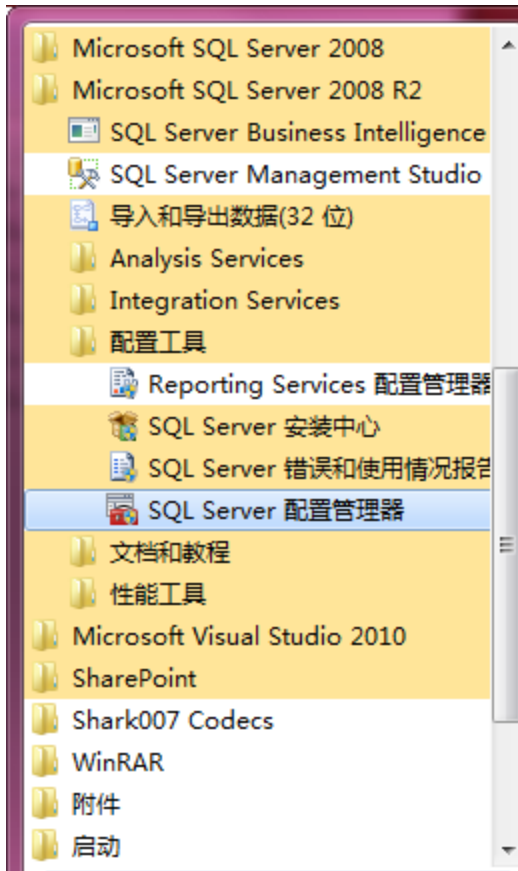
Microsoft SQL Server 2008
Microsoft SQL Server 2008 R2
SQL Server Business Intelligence
SQL Server Management Studio
导入和导出数据(32 位)
Analysis Services
Integration Services
配置工具
Reporting Services 配置管理器
SQL Server 安装中心
SQL Server 错误和使用情况报告
SQL Server 配置管理器
文档和教程
性能工具
Microsoft Visual Studio 2010
SharePoint
Shark007 Codecs
WinRAR
附件
启动